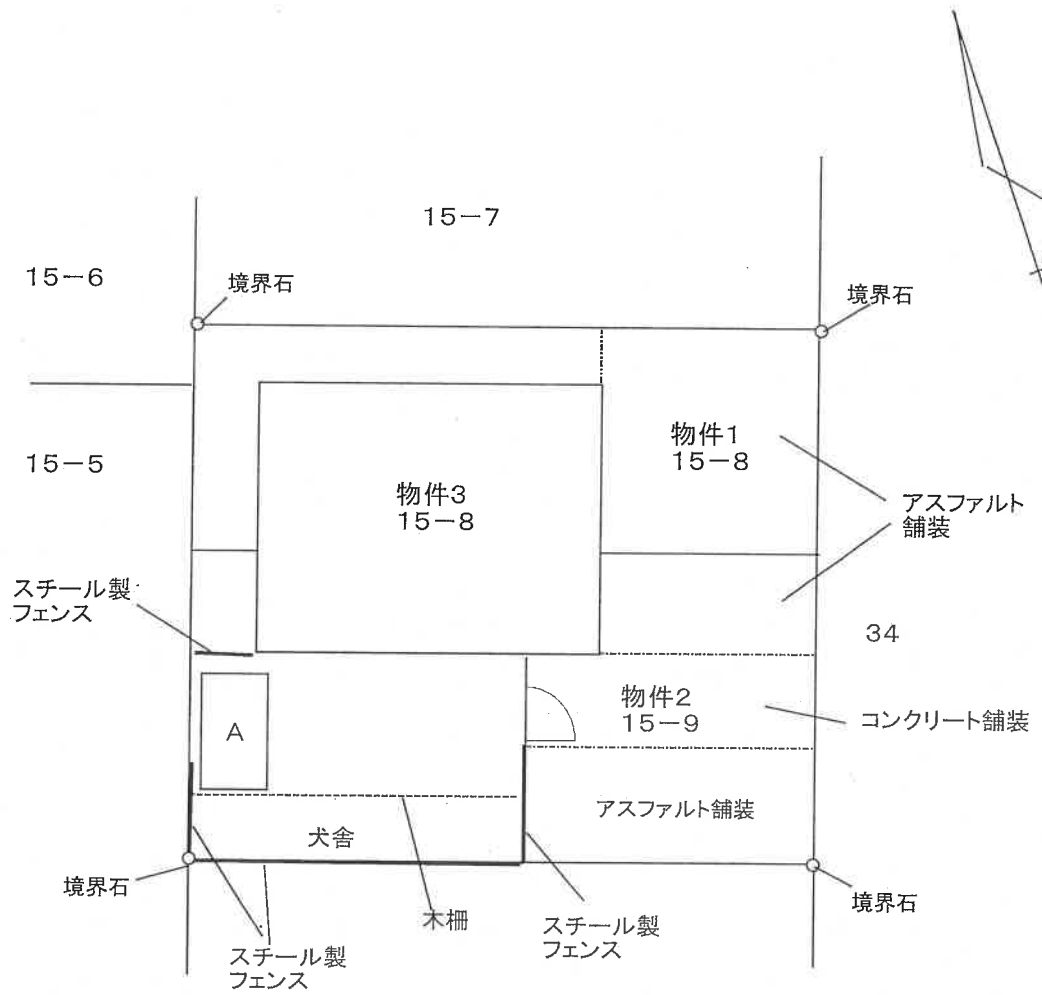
15−7

15−6

境界石

境界石

15−5

物件1
15−8

物件3
15−8

アスファルト
舗装

スチール製
フェンス

34

A

物件2
15−9

コンクリート舗装

アスファルト舗装

犬舎

境界石

木柵

スチール製
フェンス

境界石

スチール製
フェンス